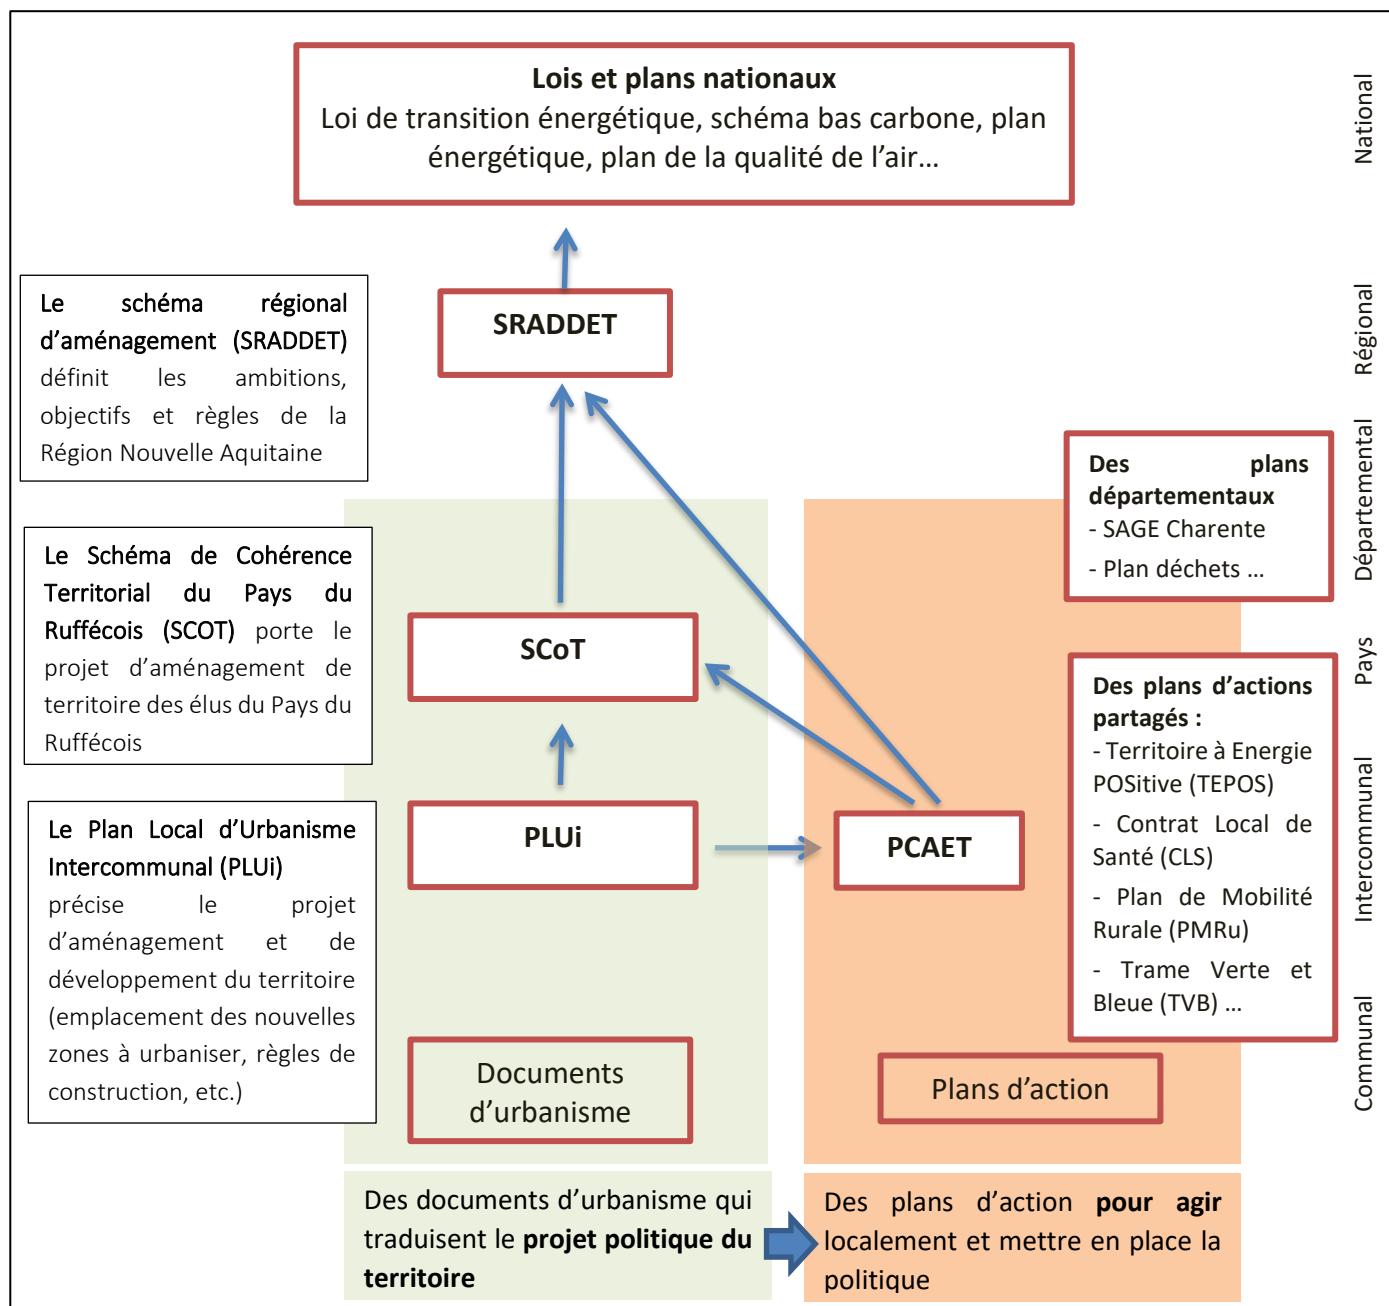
Lois et plans nationaux
Loi de transition énergétique, schéma bas carbone, plan énergétique, plan de la qualité de l'air…

National

Le schéma régional d'aménagement (SRADDET) définit les ambitions, objectifs et règles de la Région Nouvelle Aquitaine

SRADDET

Régional

Des plans départementaux
- SAGE Charente
- Plan déchets …

Départemental

Le Schéma de Cohérence Territorial du Pays du Ruffécois (SCOT) porte le projet d'aménagement de territoire des élus du Pays du Ruffécois

SCoT

Pays

Des plans d'actions partagés :
- Territoire à Energie POSitive (TEPOS)
- Contrat Local de Santé (CLS)
- Plan de Mobilité Rurale (PMRu)
- Trame Verte et Bleue (TVB) …

Intercommunal

Le Plan Local d'Urbanisme Intercommunal (PLUi) précise le projet d'aménagement et de développement du territoire (emplacement des nouvelles zones à urbaniser, règles de construction, etc.)

PLUi

PCAET

Documents d'urbanisme

Plans d'action

Communal

Des documents d'urbanisme qui traduisent le **projet politique du territoire**

Des plans d'action **pour agir** localement et mettre en place la politique